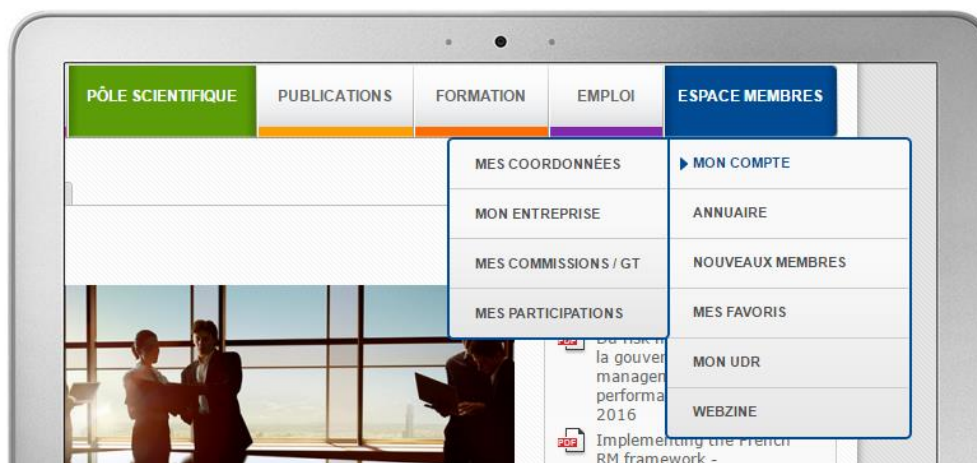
PÔLE SCIENTIFIQUE
PUBLICATIONS
FORMATION
EMPLOI
ESPACE MEMBRES

MES COORDONNÉES
MON ENTREPRISE
MES COMMISSIONS / GT
MES PARTICIPATIONS

MON COMPTE
ANNUAIRE
NOUVEAUX MEMBRES
MES FAVORIS
MON UDR
WEBZINE

PDF Du risk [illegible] la gouver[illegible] managem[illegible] performa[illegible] 2016

PDF Implementing the French RM framework -